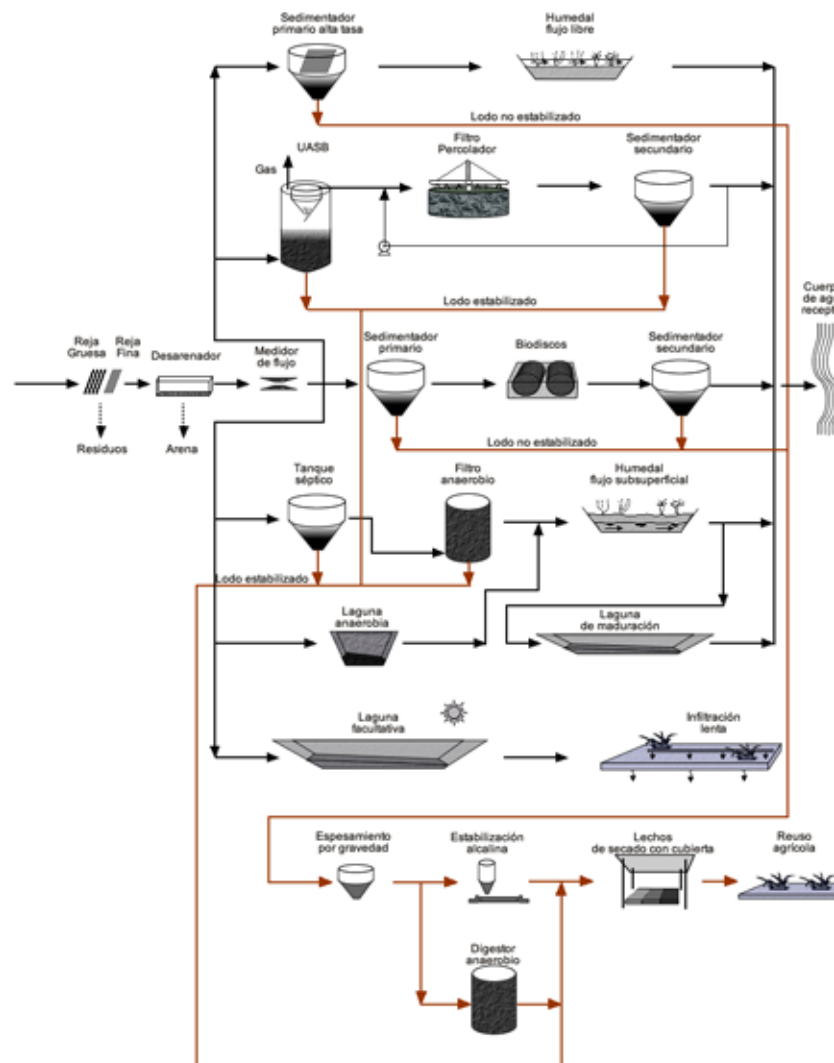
Sedimentador primario alta tasa

Humedal flujo libre

Lodo no estabilizado

UASB

Gas

Filtro Percolador

Sedimentador secundario

Lodo estabilizado

Cuerp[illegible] de ag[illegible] recept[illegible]

Reja Gruesa

Reja Fina

Desarenador

Medidor de flujo

Residuos

Arena

Sedimentador primario

Biodiscos

Sedimentador secundario

Lodo no estabilizado

Tanque séptico

Filtro anaerobio

Humedal flujo subsuperficial

Lodo estabilizado

Laguna anaerobia

Laguna de maduración

Laguna facultativa

Infiltración lenta

Espesamiento por gravedad

Estabilización alcalina

Lechos de secado con cubierta

Reuso agrícola

Digestor anaerobio